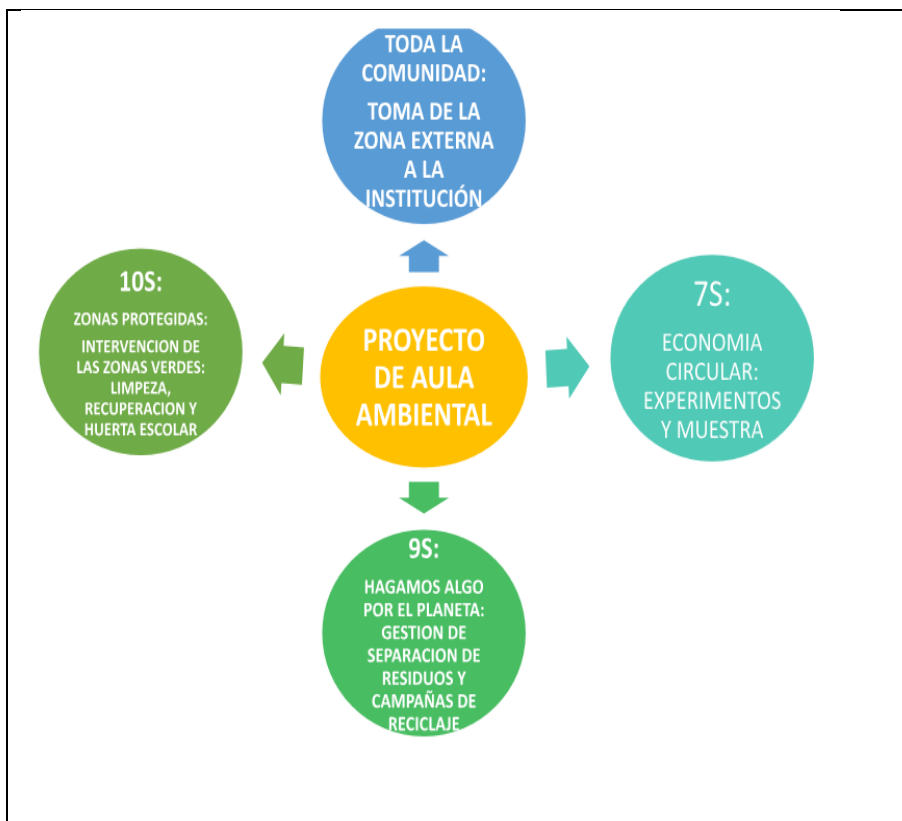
TODA LA COMUNIDAD:

TOMA DE LA ZONA EXTERNA A LA INSTITUCIÓN

10S:

ZONAS PROTEGIDAS:

INTERVENCION DE LAS ZONAS VERDES: LIMPEZA, RECUPERACION Y HUERTA ESCOLAR

PROYECTO DE AULA AMBIENTAL

7S:

ECONOMIA CIRCULAR: EXPERIMENTOS Y MUESTRA

9S:

HAGAMOS ALGO POR EL PLANETA: GESTION DE SEPARACION DE RESIDUOS Y CAMPAÑAS DE RECICLAJE